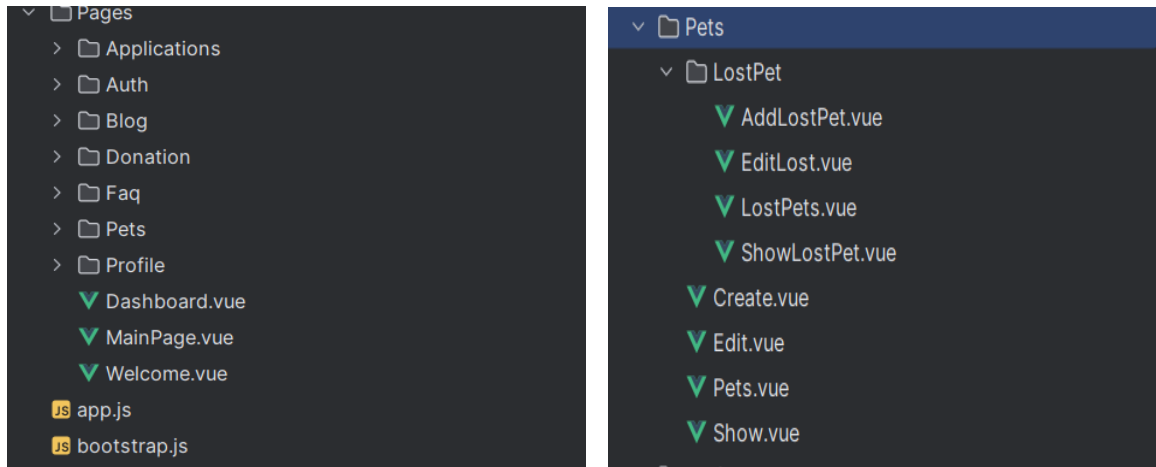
Pages
Applications
Auth
Blog
Donation
Faq
Pets
Profile
Dashboard.vue
MainPage.vue
Welcome.vue
JS app.js
JS bootstrap.js

Pets
LostPet
AddLostPet.vue
EditLost.vue
LostPets.vue
ShowLostPet.vue
Create.vue
Edit.vue
Pets.vue
Show.vue